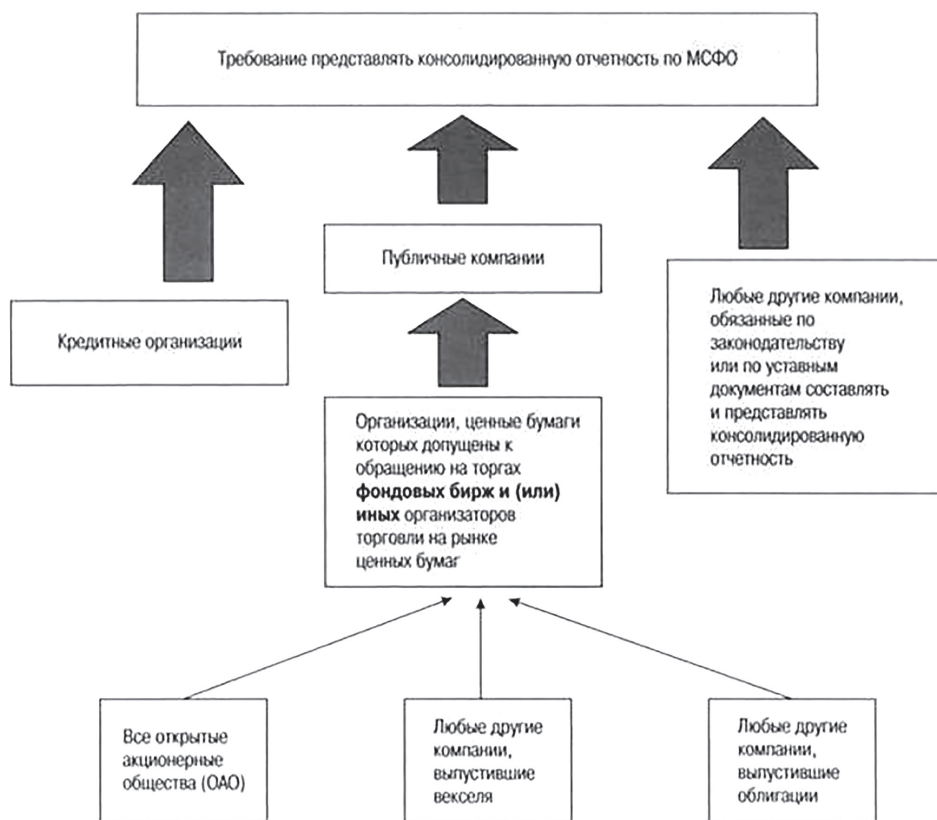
Требование представлять консолидированную отчетность по МСФО

Публичные компании

Кредитные организации

Любые другие компании, обязанные по законодательству или по уставным документам составлять и представлять консолидированную отчетность

Организации, ценные бумаги которых допущены к обращению на торгах **фондовых бирж и (или) иных** организаторов торговли на рынке ценных бумаг

Все открытые акционерные общества (ОАО)

Любые другие компании, выпустившие векселя

Любые другие компании, выпустившие облигации